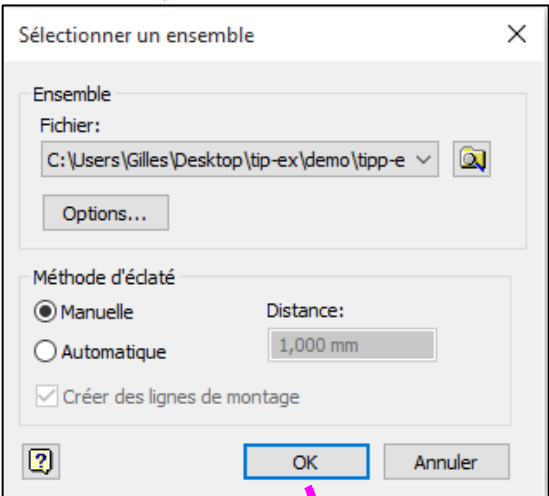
Sélectionner un ensemble

Ensemble

Fichier:

C:\Users\Gilles\Desktop\tip-ex\demo\tipp-e

Options...

Méthode d'éclaté

Manuelle

Automatique

Distance:

1,000 mm

Créer des lignes de montage

?

OK

Annuler